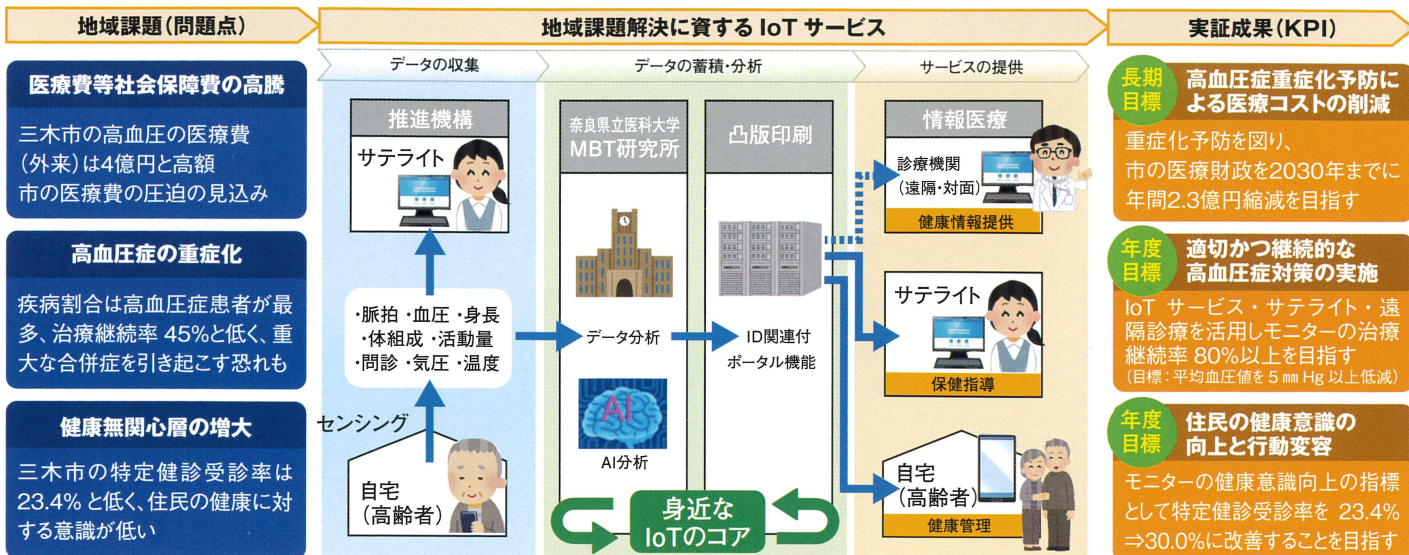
地域課題(問題点)

医療費等社会保障費の高騰

三木市の高血圧の医療費(外来)は4億円と高額
市の医療費の圧迫の見込み

高血圧症の重症化

疾病割合は高血圧症患者が最多、治療継続率 45%と低く、重大な合併症を引き起こす恐れも

健康無関心層の増大

三木市の特定健診受診率は 23.4% と低く、住民の健康に対する意識が低い

地域課題解決に資する IoT サービス

データの収集

推進機構

サテライト

・脈拍 ・血圧 ・身長
・体組成 ・活動量
・問診 ・気圧 ・温度

センシング

自宅
(高齢者)

データの蓄積・分析

奈良県立医科大学
MBT研究所

データ分析

AI

AI分析

凸版印刷

ID関連付
ポータル機能

身近な
IoTのコア

サービスの提供

情報医療

診療機関
(遠隔・対面)

健康情報提供

サテライト

保健指導

自宅
(高齢者)

健康管理

実証成果(KPI)

長期目標

高血圧症重症化予防による医療コストの削減

重症化予防を図り、
市の医療財政を2030年までに
年間2.3億円縮減を目指す

年度目標

適切かつ継続的な高血圧症対策の実施

IoT サービス・サテライト・遠隔診療を活用しモニターの治療継続率 80%以上を目指す
(目標:平均血圧値を 5 ㎜ Hg 以上低減)

年度目標

住民の健康意識の向上と行動変容

モニターの健康意識向上の指標として特定健診受診率を 23.4%
⇒30.0%に改善することを目指す